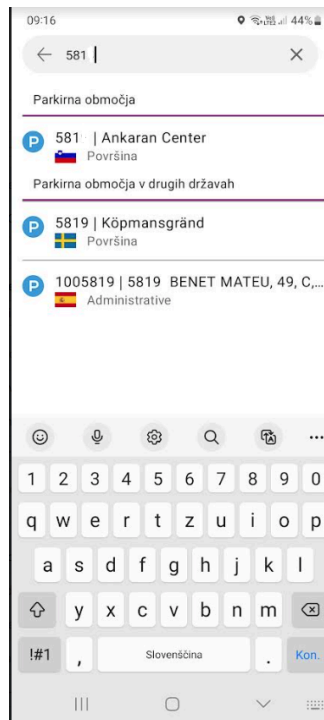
09:16
44%

← 581 |
×

Parkirna območja

P 581 | Ankaran Center
Površina

Parkirna območja v drugih državah

P 5819 | Köpmansgränd
Površina

P 1005819 | 5819 BENET MATEU, 49, C,...
Administrative

1 2 3 4 5 6 7 8 9 0
q w e r t z u i o p
a s d f g h j k l
y x c v b n m
!#1 , Slovenščina . Kon.